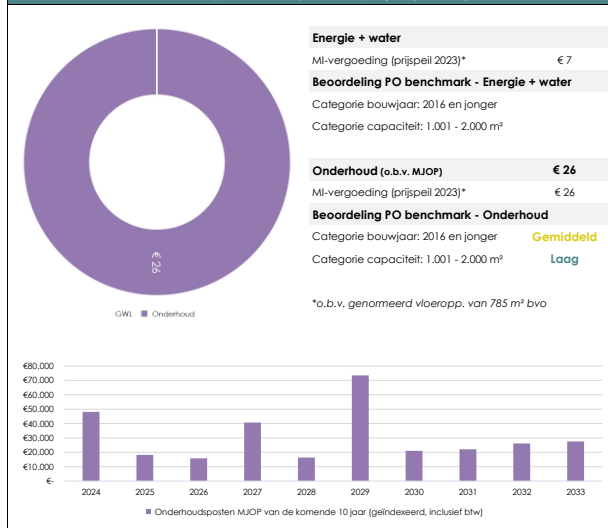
€ 26

GWL ■ Onderhoud

| Energie + water | |
|---|---|
| MI-vergoeding (prijspeil 2023)* | € 7 |
| Beoordeling PO benchmark - Energie + water | |
| Categorie bouwjaar: 2016 en jonger | |
| Categorie capaciteit: 1.001 - 2.000 m² | |

| Onderhoud (o.b.v. MJOP) | € 26 |
|---|---|
| MI-vergoeding (prijspeil 2023)* | € 26 |
| Beoordeling PO benchmark - Onderhoud | |
| Categorie bouwjaar: 2016 en jonger | Gemiddeld |
| Categorie capaciteit: 1.001 - 2.000 m² | Laag |

*o.b.v. genormeerd vloeropp. van 785 m² bvo

€80.000
€70.000
€60.000
€50.000
€40.000
€30.000
€20.000
€10.000
€-

2024 2025 2026 2027 2028 2029 2030 2031 2032 2033

■ Onderhoudsposten MJOP van de komende 10 jaar (geïndexeerd, inclusief btw)